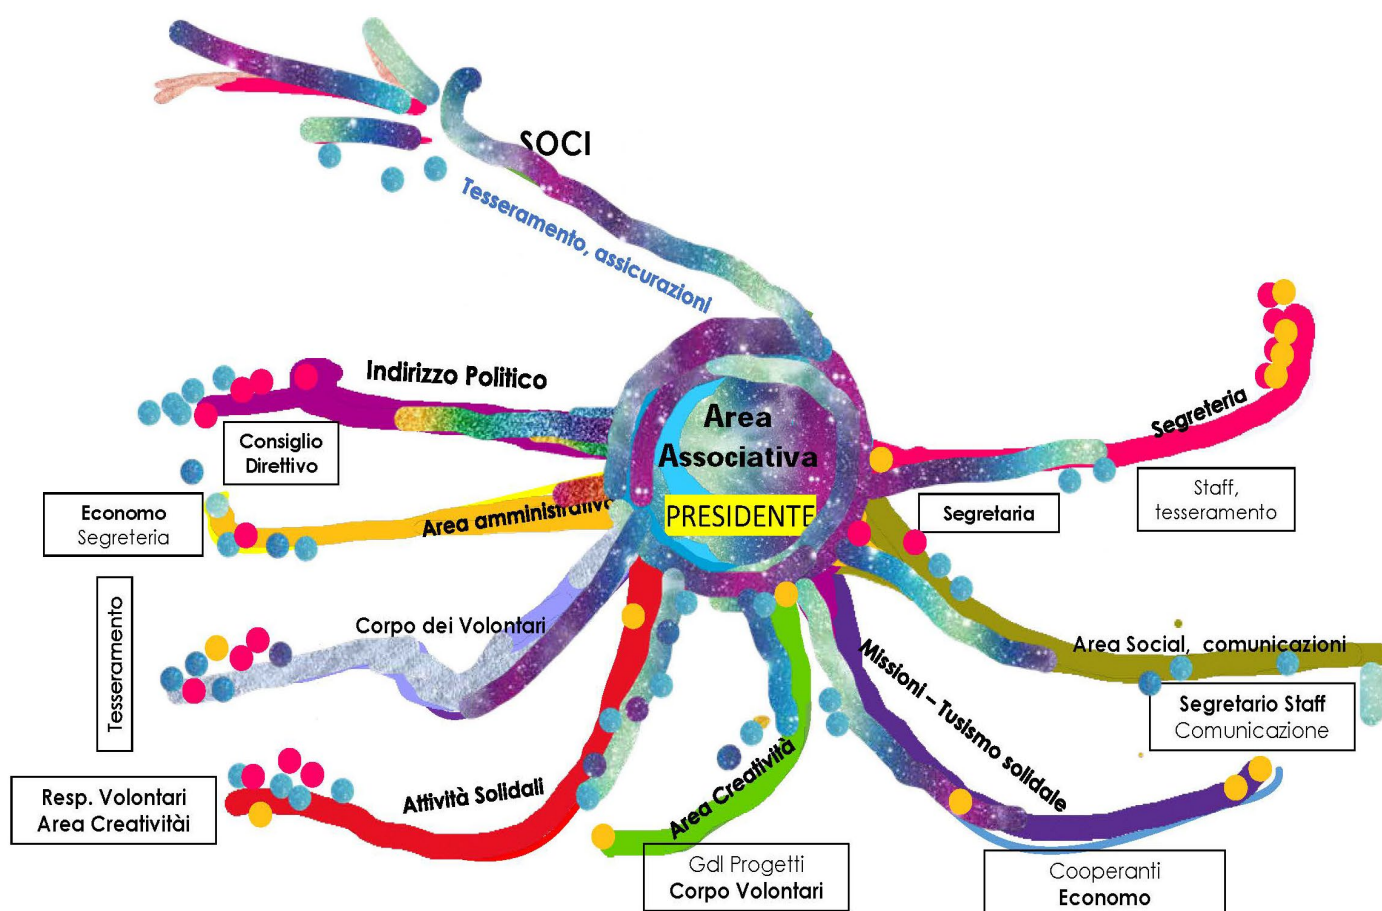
SOCI

Tesseramento, assicurazioni

Indirizzo Politico

Consiglio Direttivo

Economo
Segreteria

Area amministrativa

Area Associativa

PRESIDENTE

Segreteria

Staff, tesseramento

Segretaria

Tesseramento

Corpo dei Volontari

Area Social, comunicazioni

Segretario Staff
Comunicazione

Missioni – Tusismo solidale

Resp. Volontari
Area Creativitài

Attività Solidali

Area Creatività

Gdl Progetti
Corpo Volontari

Cooperanti
Economo